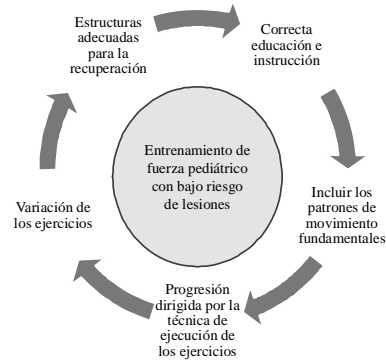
Entrenamiento de fuerza pediátrico con bajo riesgo de lesiones

Estructuras adecuadas para la recuperación

Correcta educación e instrucción

Incluir los patrones de movimiento fundamentales

Progresión dirigida por la técnica de ejecución de los ejercicios

Variación de los ejercicios